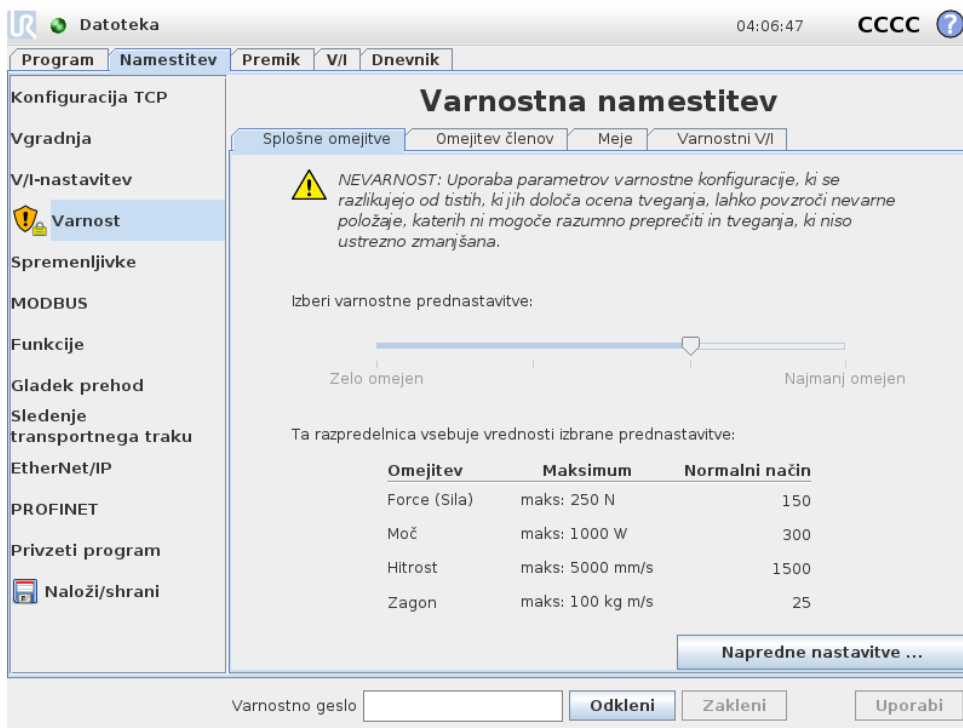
Datoteka

04:06:47 CCCC

Program | Namestitev | Premik | V/I | Dnevnik

Konfiguracija TCP
Vgradnja
V/I-nastavitev
Varnost
Spremenljivke
MODBUS
Funkcije
Gladek prehod
Sledenje transportnega traku
EtherNet/IP
PROFINET
Privzeti program
Naloži/shrani

Varnostna namestitev

Splošne omejitve | Omejitev členov | Meje | Varnostni V/I

NEVARNOST: Uporaba parametrov varnostne konfiguracije, ki se razlikujejo od tistih, ki jih določa ocena tveganja, lahko povzroči nevarne položaje, katerih ni mogoče razumno preprečiti in tveganja, ki niso ustrezno zmanjšana.

Izberi varnostne prednastavitve:

Zelo omejen
Najmanj omejen

Ta razpredelnica vsebuje vrednosti izbrane prednastavitve:

| Omejitev | Maksimum | Normalni način |
|---|---|---|
| Force (Sila) | maks: 250 N | 150 |
| Moč | maks: 1000 W | 300 |
| Hitrost | maks: 5000 mm/s | 1500 |
| Zagon | maks: 100 kg m/s | 25 |

Napredne nastavitve ...

Varnostno geslo
Odkleni
Zakleni
Uporabi